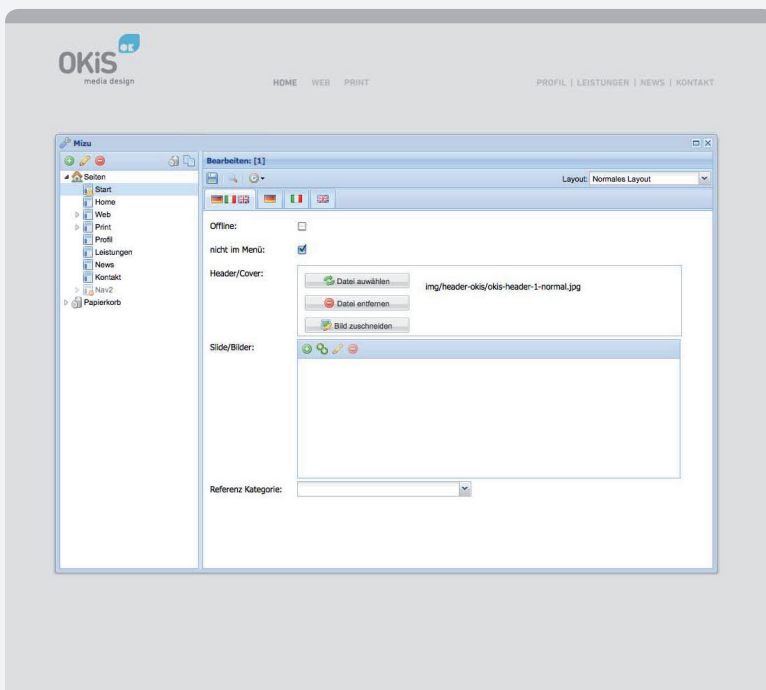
OKiS media design

HOME WEB PRINT

PROFIL | LEISTUNGEN | NEWS | KONTAKT

Mizu

Seiten
Start
Home
Web
Print
Profil
Leistungen
News
Kontakt
Nav2
Papierkorb

Bearbeiten: [1]

Layout: Normales Layout

Offline:

nicht im Menü:

Header/Cover:

Datei auswählen

img/header-okis/okis-header-1-normal.jpg

Datei entfernen

Bild zuschneiden

Slide/Bilder:

Referenz Kategorie: